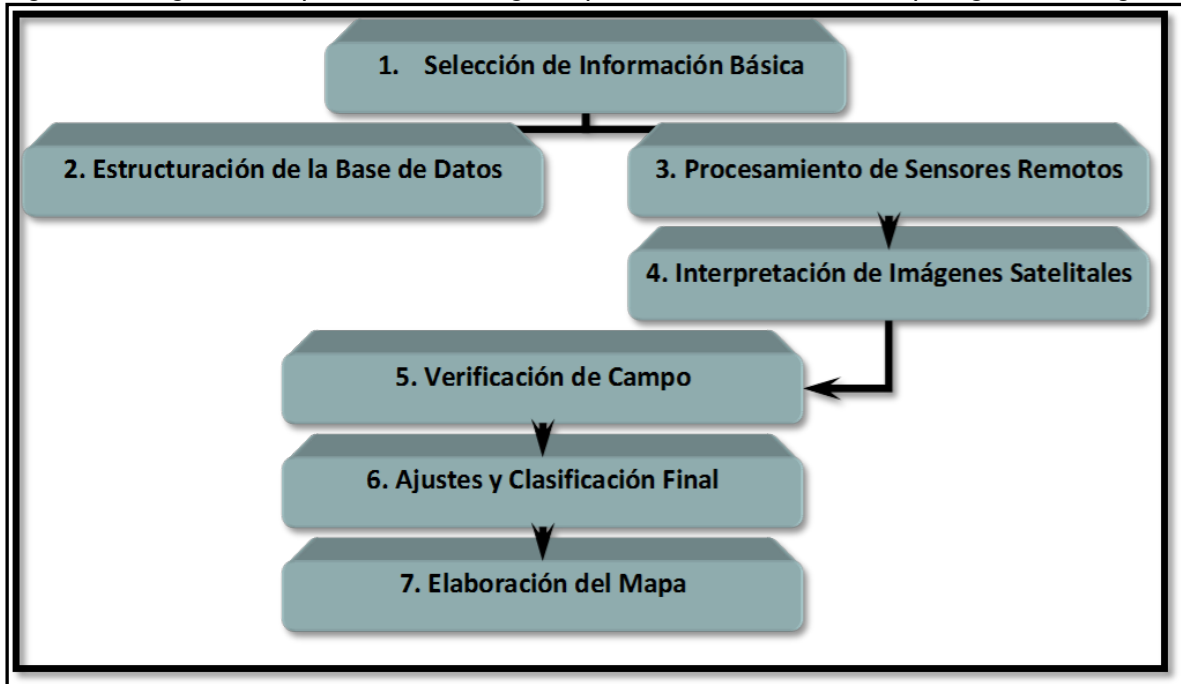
1. Selección de Información Básica

2. Estructuración de la Base de Datos

3. Procesamiento de Sensores Remotos

4. Interpretación de Imágenes Satelitales

5. Verificación de Campo

6. Ajustes y Clasificación Final

7. Elaboración del Mapa